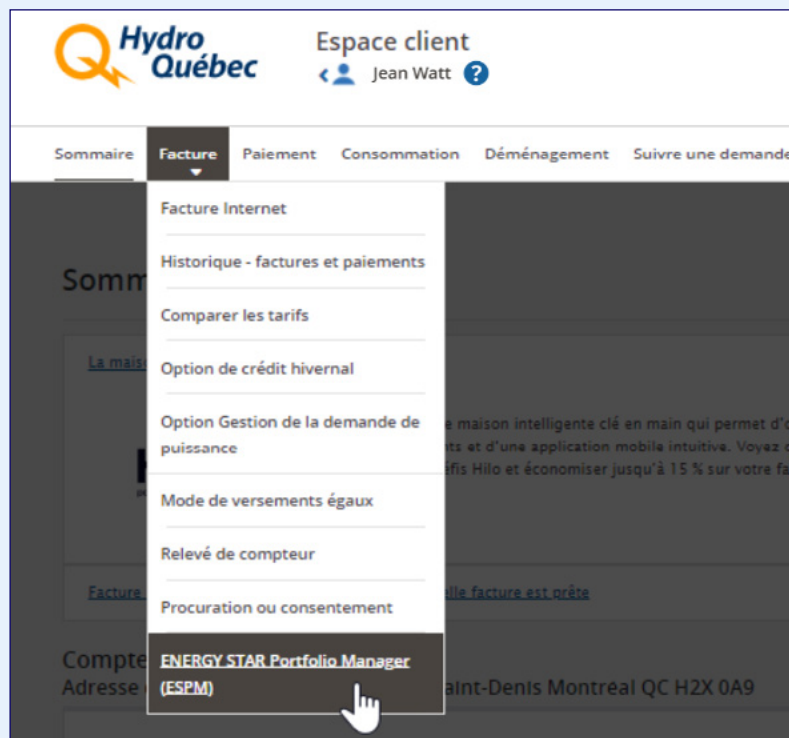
Hydro Québec

Espace client

Jean Watt ?

Sommaire | Facture | Paiement | Consommation | Déménagement | Suivre une demande

Facture Internet

Historique - factures et paiements

Comparer les tarifs

Option de crédit hivernal

Option Gestion de la demande de puissance

Mode de versements égaux

Relevé de compteur

Procuration ou consentement

ENERGY STAR Portfolio Manager (ESPM)

Somm

La mais

e maison intelligente clé en main qui permet d'o

nts et d'une application mobile intuitive. Voyez c

fis Hilo et économiser jusqu'à 15 % sur votre fa

Facture

elle facture est prête

Compte

Adresse

aint-Denis Montreal QC H2X 0A9